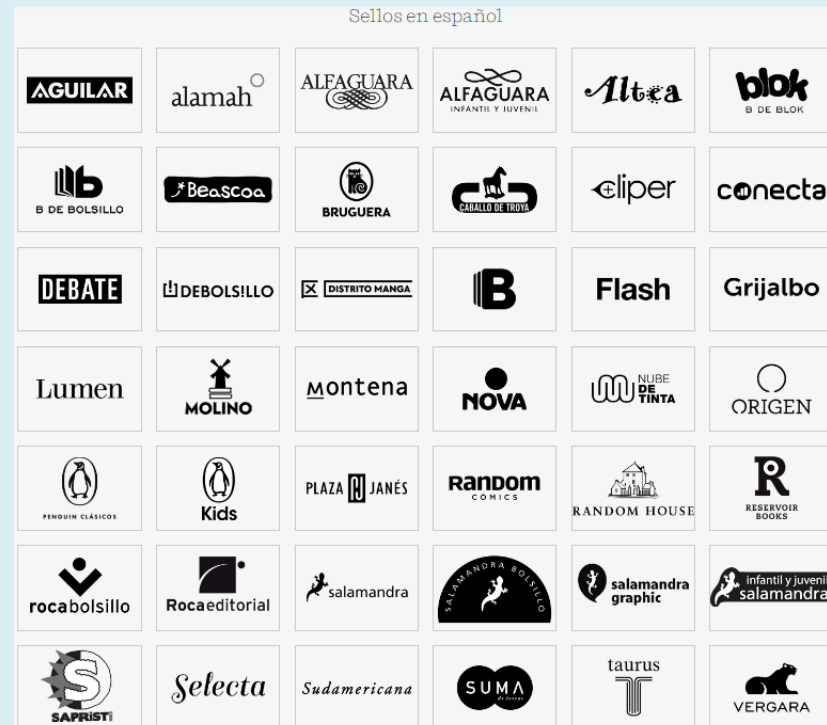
Sellos en español

AGUILAR
alamah
ALFAGUARA
ALFAGUARA INFANTIL Y JUVENIL
Altea
blok B DE BLOK

B DE BOLSILLO
Beascoa
BRUGUERA
CABALLO DE TROYA
cliper
conecta

DEBATE
DEBOLSILLO
DISTRITO MANGA
B
Flash
Grijalbo

Lumen
MOLINO
montena
NOVA
NUBE DE TINTA
ORIGEN

PENGUIN CLÁSICOS
Kids
PLAZA JANÉS
RANDOM CÓMICS
RANDOM HOUSE
RESERVOIR BOOKS

rocabolsillo
Rocaeditorial
salamandra
SALAMANDRA BOLSILLO
salamandra graphic
infantil y juvenil salamandra

SAPRISTI
Selecta
Sudamericana
SUMA de letras
taurus
VERGARA